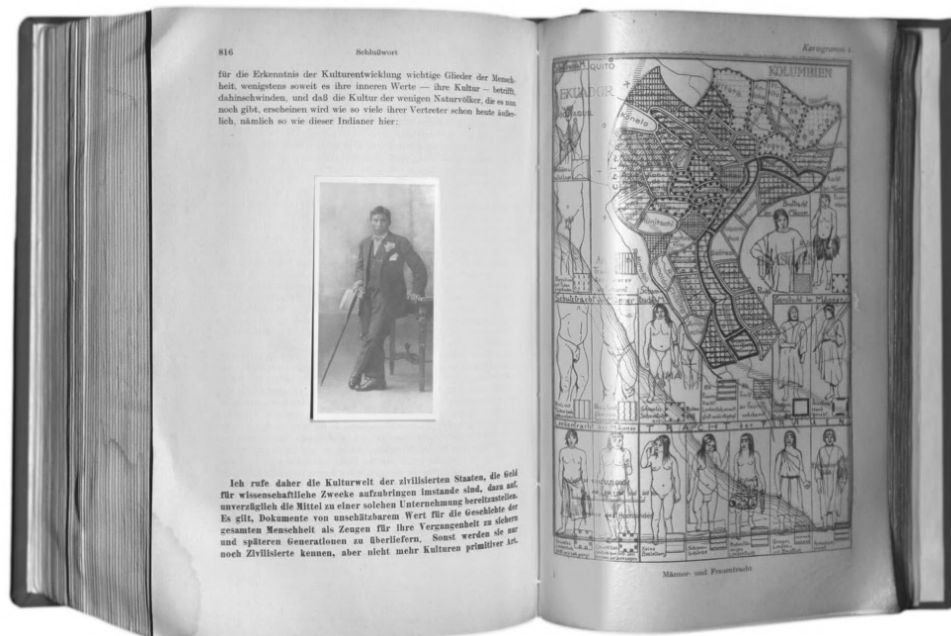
816 Schlußwort

für die Erkenntnis der Kulturentwicklung wichtige Glieder der Menschheit, wenigstens soweit es ihre inneren Werte — ihre Kultur — betrifft, dahinschwinden, und daß die Kultur der wenigen Naturvölker, die es nun noch gibt, erscheinen wird wie so viele ihrer Vertreter schon heute äußerlich, nämlich so wie dieser Indianer hier:

Ich rufe daher die Kulturwelt der zivilisierten Staaten, die Geld für wissenschaftliche Zwecke aufzubringen imstande sind, dazu auf, unverzüglich die Mittel zu einer solchen Unternehmung bereitzustellen. Es gilt, Dokumente von unschätzbarem Wert für die Geschichte der gesamten Menschheit als Zeugen für ihre Vergangenheit zu sichern und späteren Generationen zu überliefern. Sonst werden sie nur noch Zivilisierte kennen, aber nicht mehr Kulturen primitiver Art.

Kartogramm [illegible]

QUITO

EKUADOR

KOLUMBIEN

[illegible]

Männer und Frauentracht